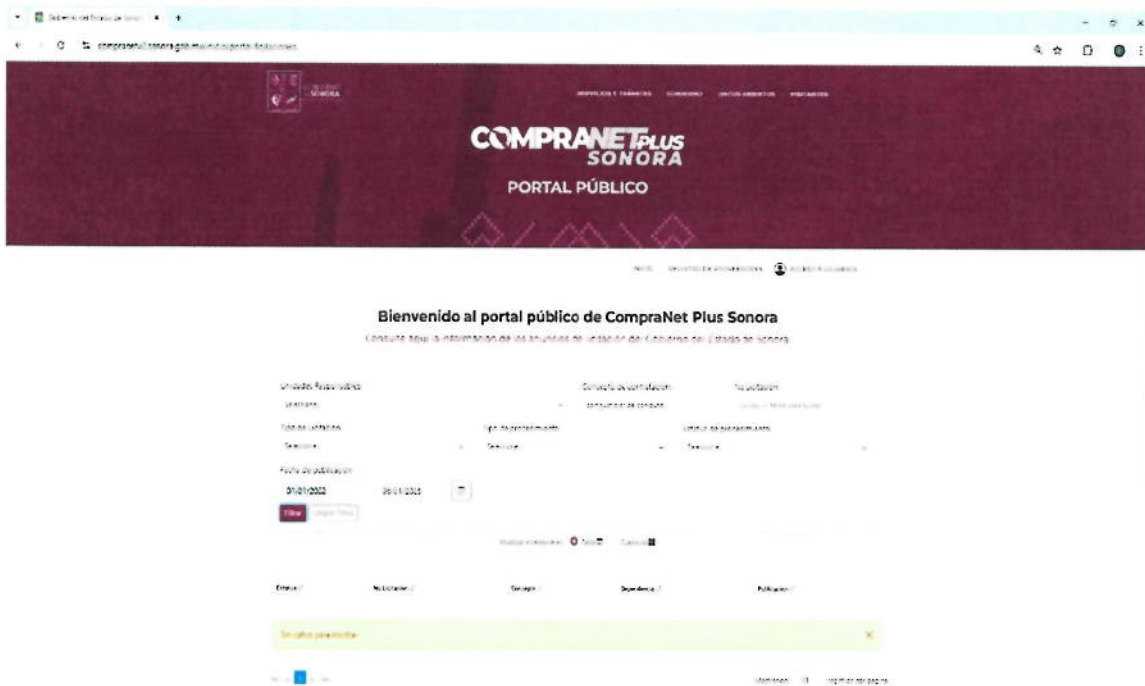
compranetplus.sonora.gob.mx/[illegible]

SONORA

SERVICIOS Y TRÁMITES GOBIERNO DATOS ABIERTOS VISITANTES

COMPRANET PLUS SONORA

PORTAL PÚBLICO

INICIO REGISTRO DE PROVEEDORES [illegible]

Bienvenido al portal público de CompraNet Plus Sonora

Consulte aquí la información de los anuncios de licitación del Gobierno del Estado de Sonora

Unidades Responsables

Concepto de contratación

No. Licitación

Tipo de Licitación

Tipo de procedimiento

Estatus de procedimiento

Seleccione

Seleccione

Seleccione

Fecha de publicación

01/01/2022

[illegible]

Filtrar

Limpiar filtro

Estatus

No. Licitación

Concepto

Dependencia

Publicación

Sin datos para mostrar

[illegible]